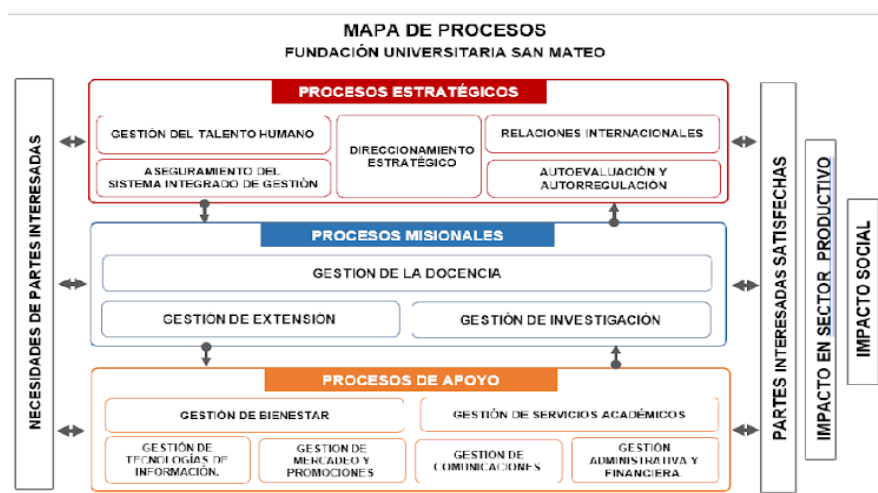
MAPA DE PROCESOS
FUNDACIÓN UNIVERSITARIA SAN MATEO

NECESIDADES DE PARTES INTERESADAS

PROCESOS ESTRATÉGICOS

GESTIÓN DEL TALENTO HUMANO
ASEGURAMIENTO DEL SISTEMA INTEGRADO DE GESTIÓN
DIRECCIONAMIENTO ESTRATÉGICO
RELACIONES INTERNACIONALES
AUTOEVALUACIÓN Y AUTORREGULACIÓN

PROCESOS MISIONALES

GESTION DE LA DOCENCIA
GESTIÓN DE EXTENSIÓN
GESTIÓN DE INVESTIGACIÓN

PROCESOS DE APOYO

GESTIÓN DE BIENESTAR
GESTIÓN DE SERVICIOS ACADÉMICOS
GESTIÓN DE TECNOLOGÍAS DE INFORMACIÓN.
GESTION DE MERCADEO Y PROMOCIONES
GESTION DE COMUNICACIONES
GESTIÓN ADMINISTRATIVA Y FINANCIERA.

PARTES INTERESADAS SATISFECHAS

IMPACTO EN SECTOR PRODUCTIVO

IMPACTO SOCIAL